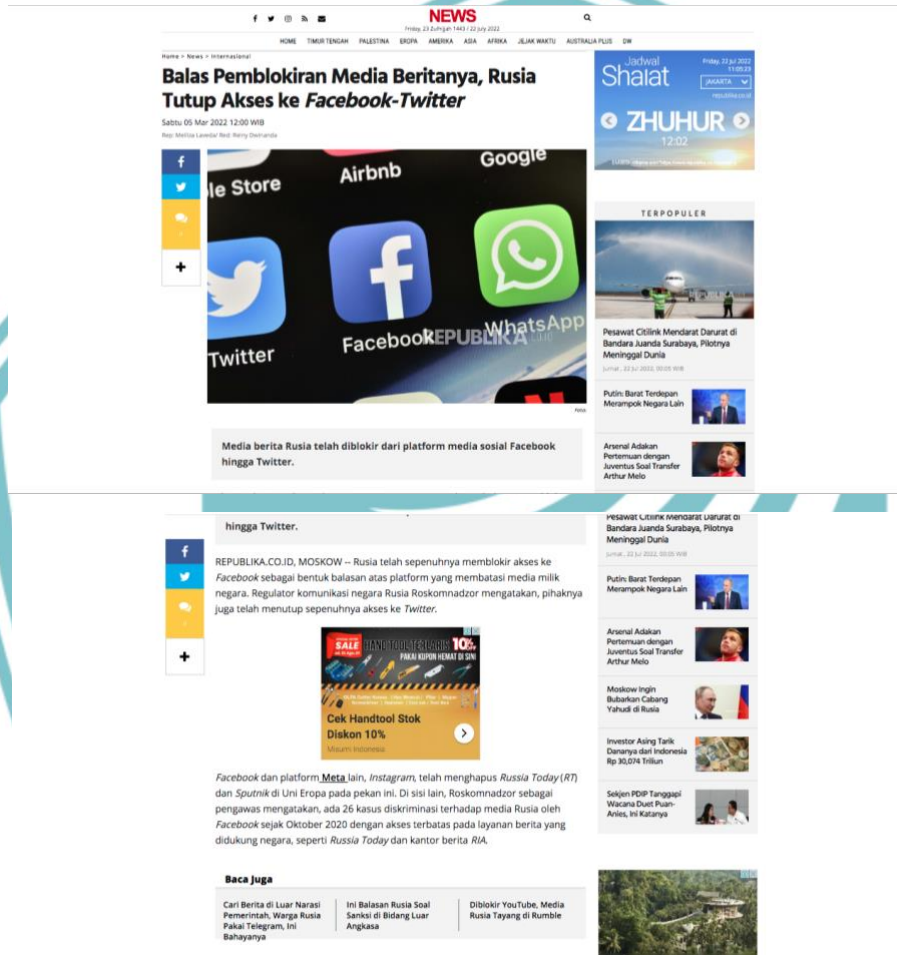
NEWS
Friday, 23 Zulhijjah 1443 / 22 July 2022

HOME TIMUR TENGAH PALESTINA EROPA AMERIKA ASIA AFRIKA JEJAK WAKTU AUSTRALIA PLUS DW

Home > News > Internasional

Balas Pemblokiran Media Beritanya, Rusia Tutup Akses ke *Facebook-Twitter*

Sabtu 05 Mar 2022 12:00 WIB

Rep: Mellisa Lavedar Red: Reiny Dwinanda

le Store Airbnb Google Twitter Facebook WhatsApp REPUBLIKA

Foto:

Media berita Rusia telah diblokir dari platform media sosial Facebook hingga Twitter.

Jadwal Shalat
Friday, 22 Jul 2022 11:00:23
JAKARTA
republika.co.id
ZHUHUR 12:02

TERPOPULER

Pesawat Citilink Mendarat Darurat di Bandara Juanda Surabaya, Pilotnya Meninggal Dunia
Jumat , 22 Jul 2022, 00:05 WIB

Putin: Barat Terdepan Merampok Negara Lain

Arsenal Adakan Pertemuan dengan Juventus Soal Transfer Arthur Melo

hingga Twitter.

REPUBLIKA.CO.ID, MOSKOW -- Rusia telah sepenuhnya memblokir akses ke *Facebook* sebagai bentuk balasan atas platform yang membatasi media milik negara. Regulator komunikasi negara Rusia Roskomnadzor mengatakan, pihaknya juga telah menutup sepenuhnya akses ke *Twitter*.

SALE HANDTOOL TERBAIK 10% PAKAI KUPON HEMAT DI SINI
Cek Handtool Stok Diskon 10%
Misumi Indonesia

*Facebook* dan platform Meta lain, *Instagram*, telah menghapus *Russia Today* (*RT*) dan *Sputnik* di Uni Eropa pada pekan ini. Di sisi lain, Roskomnadzor sebagai pengawas mengatakan, ada 26 kasus diskriminasi terhadap media Rusia oleh *Facebook* sejak Oktober 2020 dengan akses terbatas pada layanan berita yang didukung negara, seperti *Russia Today* dan kantor berita *RIA*.

Moskow Ingin Bubarkan Cabang Yahudi di Rusia

Investor Asing Tarik Dananya dari Indonesia Rp 30,074 Triliun

Sekjen PDIP Tanggapi Wacana Duet Puan-Anies, Ini Katanya

Baca Juga

Cari Berita di Luar Narasi Pemerintah, Warga Rusia Pakai Telegram, Ini Bahayanya

Ini Balasan Rusia Soal Sanksi di Bidang Luar Angkasa

Diblokir YouTube, Media Rusia Tayang di Rumble